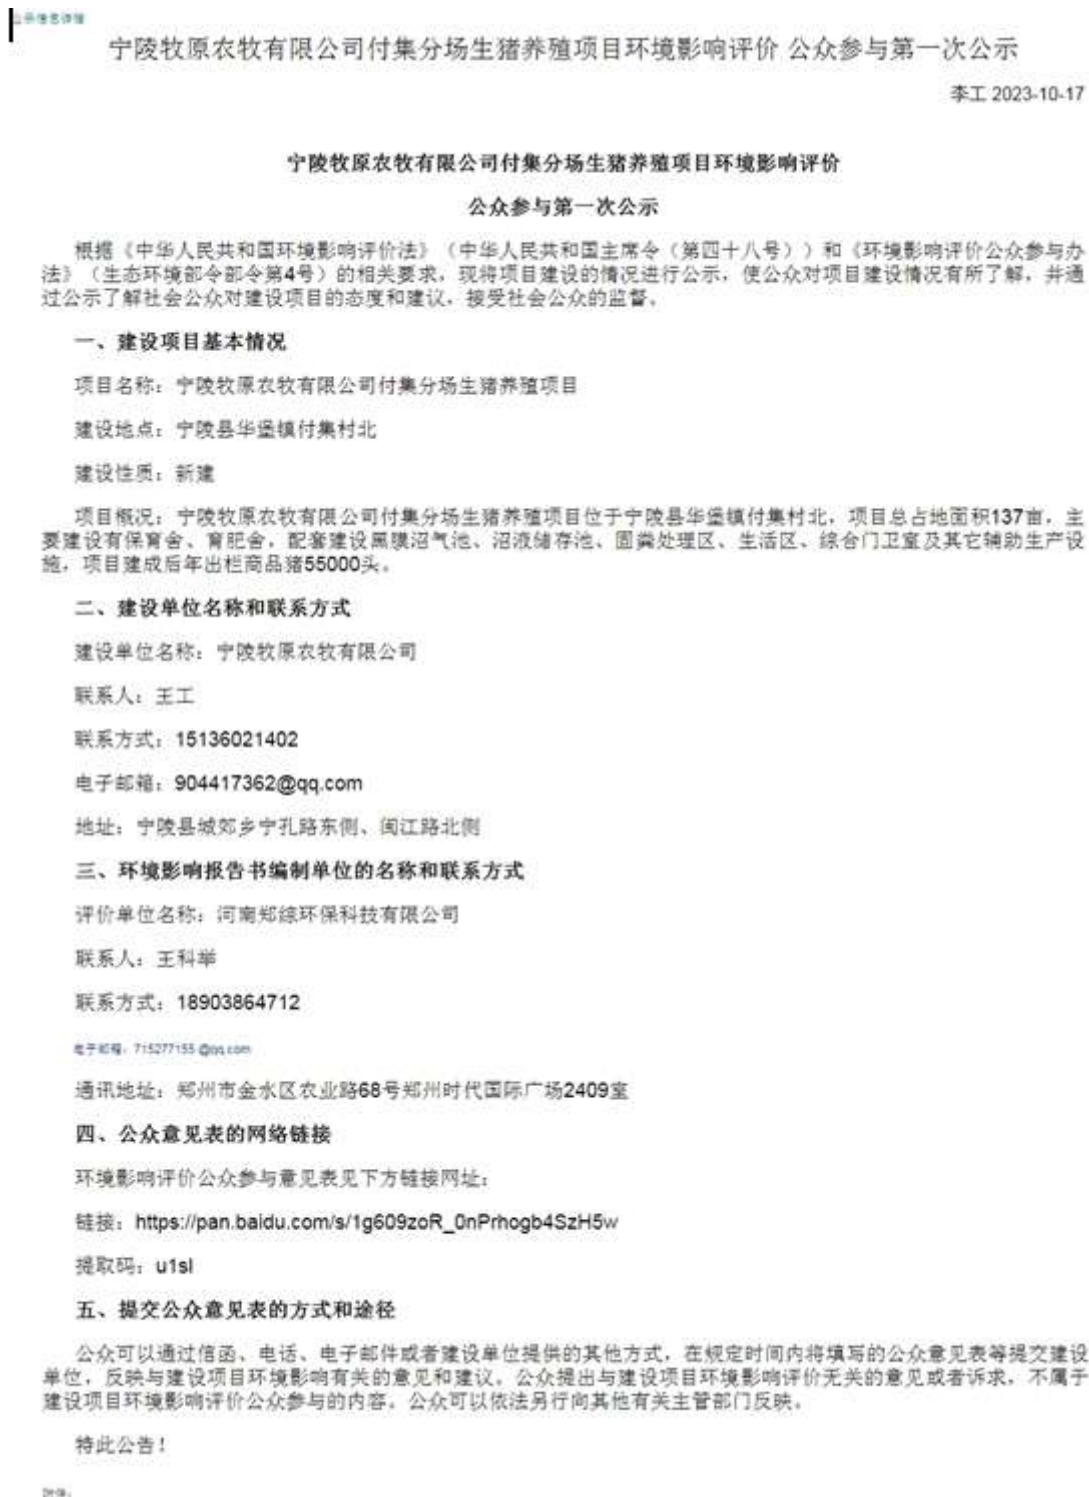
公示信息详情

宁陵牧原农牧有限公司付集分场生猪养殖项目环境影响评价 公众参与第一次公示

李工 2023-10-17

宁陵牧原农牧有限公司付集分场生猪养殖项目环境影响评价

公众参与第一次公示

根据《中华人民共和国环境影响评价法》（中华人民共和国主席令（第四十八号））和《环境影响评价公众参与办法》（生态环境部令部令第4号）的相关要求，现将项目建设的情况进行公示，使公众对项目建设情况有所了解，并通过公示了解社会公众对建设项目的态度和建议，接受社会公众的监督。

一、建设项目基本情况

项目名称：宁陵牧原农牧有限公司付集分场生猪养殖项目

建设地点：宁陵县华堡镇付集村北

建设性质：新建

项目概况：宁陵牧原农牧有限公司付集分场生猪养殖项目位于宁陵县华堡镇付集村北，项目总占地面积137亩，主要建设有保育舍、育肥舍，配套建设黑膜沼气池、沼液储存池、固粪处理区、生活区、综合门卫室及其它辅助生产设施，项目建成后年出栏商品猪55000头。

二、建设单位名称和联系方式

建设单位名称：宁陵牧原农牧有限公司

联系人：王工

联系方式：15136021402

电子邮箱：904417362@qq.com

地址：宁陵县城郊乡宁孔路东侧、闽江路北侧

三、环境影响报告书编制单位的名称和联系方式

评价单位名称：河南郑绿环保科技有限公司

联系人：王科举

联系方式：18903864712

电子邮箱：715277155@qq.com

通讯地址：郑州市金水区农业路68号郑州时代国际广场2409室

四、公众意见表的网络链接

环境影响评价公众参与意见表见下方链接网址：

链接：https://pan.baidu.com/s/1g609zoR_0nPrhogb4SzH5w

提取码：u1sl

五、提交公众意见表的方式和途径

公众可以通过信函、电话、电子邮件或者建设单位提供的其他方式，在规定时间内将填写的公众意见表等提交建设单位，反映与建设项目环境影响有关的意见和建议。公众提出与建设项目环境影响评价无关的意见或者诉求，不属于建设项目环境影响评价公众参与的内容。公众可以依法另行向其他有关主管部门反映。

特此公告！

附件：